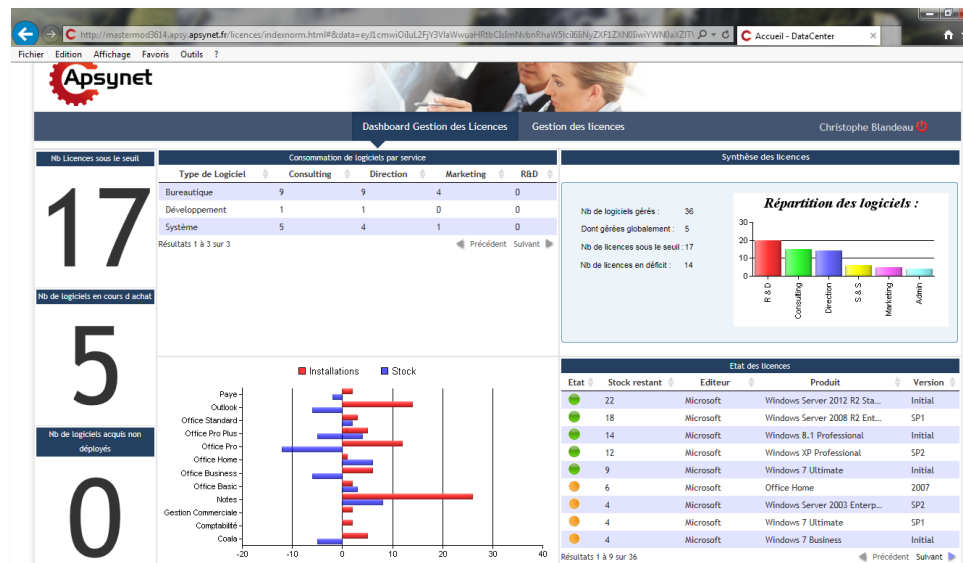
http://mastermod3614.apsy.apsynet.fr/licences/indexnorm.html#&data=eyJ1cmwiOiJuL2FjY3VlaWwuaHRtbCIsImNvbnRhaW5lciI6IiNyZXF1ZXN0IiwiYWN0aXZIT
Accueil - DataCenter

Fichier Edition Affichage Favoris Outils ?

Apsynet

Dashboard Gestion des Licences Gestion des licences Christophe Blandeau

Nb Licences sous le seuil
17
Nb de logiciels en cours d achat
5
Nb de logiciels acquis non déployés
0

Consommation de logiciels par service

| Type de Logiciel | Consulting | Direction | Marketing | R&D |
|---|---|---|---|---|
| Bureautique | 9 | 9 | 4 | 0 |
| Développement | 1 | 1 | 0 | 0 |
| Système | 5 | 4 | 1 | 0 |

Résultats 1 à 3 sur 3 Précédent Suivant

Synthèse des licences

Nb de logiciels gérés : 36
Dont gérées globalement : 5
Nb de licences sous le seuil : 17
Nb de licences en déficit : 14

Répartition des logiciels :
30
20
10
0
R & D
Consulting
Direction
S & S
Marketing
Admin

Installations Stock
Paye
Outlook
Office Standard
Office Pro Plus
Office Pro
Office Home
Office Business
Office Basic
Notes
Gestion Commerciale
Comptabilité
Coala
-20 -10 0 10 20 30 40

Etat des licences

| Etat | Stock restant | Editeur | Produit | Version |
|---|---|---|---|---|
| | 22 | Microsoft | Windows Server 2012 R2 Sta... | Initial |
| | 18 | Microsoft | Windows Server 2008 R2 Ent... | SP1 |
| | 14 | Microsoft | Windows 8.1 Professional | Initial |
| | 12 | Microsoft | Windows XP Professional | SP2 |
| | 9 | Microsoft | Windows 7 Ultimate | Initial |
| | 6 | Microsoft | Office Home | 2007 |
| | 4 | Microsoft | Windows Server 2003 Enterp... | SP2 |
| | 4 | Microsoft | Windows 7 Ultimate | SP1 |
| | 4 | Microsoft | Windows 7 Business | Initial |

Résultats 1 à 9 sur 36 Précédent Suivant